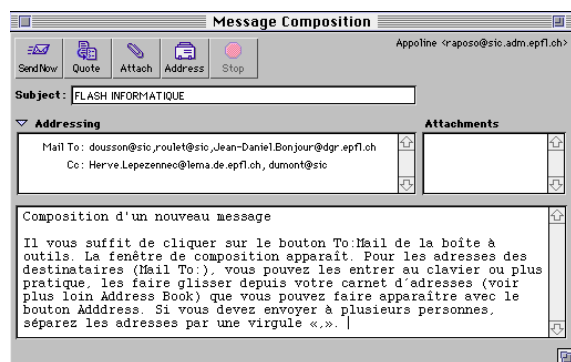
Message Composition

Send Now Quote Attach Address Stop

Appoline <raposo@sic.adm.epfl.ch>

Subject: FLASH INFORMATIQUE

Addressing

Attachments

Mail To: dousson@sic,roulet@sic,Jean-Daniel.Bonjour@dgr.epfl.ch

Cc: Herve.Lepezennec@lema.de.epfl.ch, dumont@sic

Composition d'un nouveau message

Il vous suffit de cliquer sur le bouton To:Mail de la boîte à outils. La fenêtre de composition apparaît. Pour les adresses des destinataires (Mail To:), vous pouvez les entrer au clavier ou plus pratique, les faire glisser depuis votre carnet d'adresses (voir plus loin Address Book) que vous pouvez faire apparaître avec le bouton Adddress. Si vous devez envoyer à plusieurs personnes, séparez les adresses par une virgule «,».